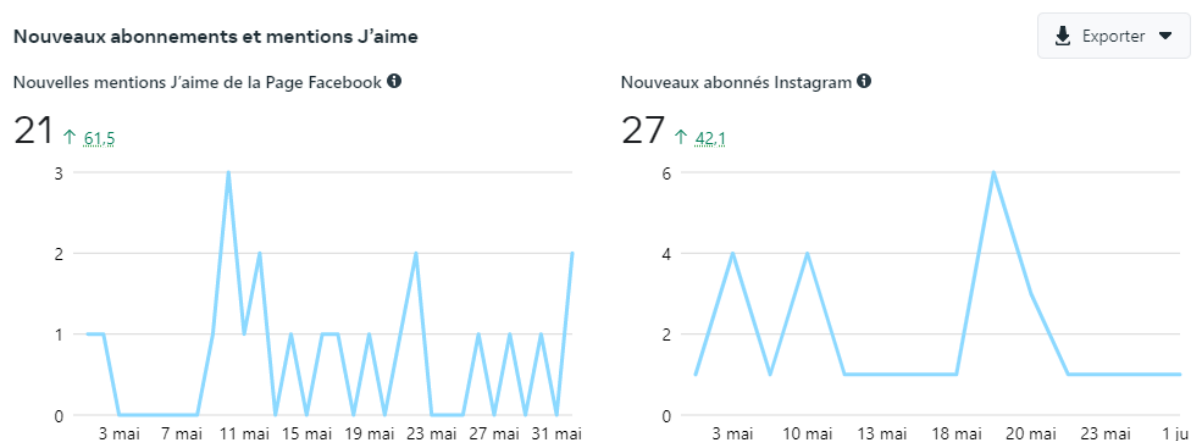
Nouveaux abonnements et mentions J'aime

Exporter

Nouvelles mentions J'aime de la Page Facebook

21 ↑ 61,5

3
2
1
0

3 mai 7 mai 11 mai 15 mai 19 mai 23 mai 27 mai 31 mai

Nouveaux abonnés Instagram

27 ↑ 42,1

6
4
2
0

3 mai 10 mai 13 mai 18 mai 20 mai 23 mai 1 ju